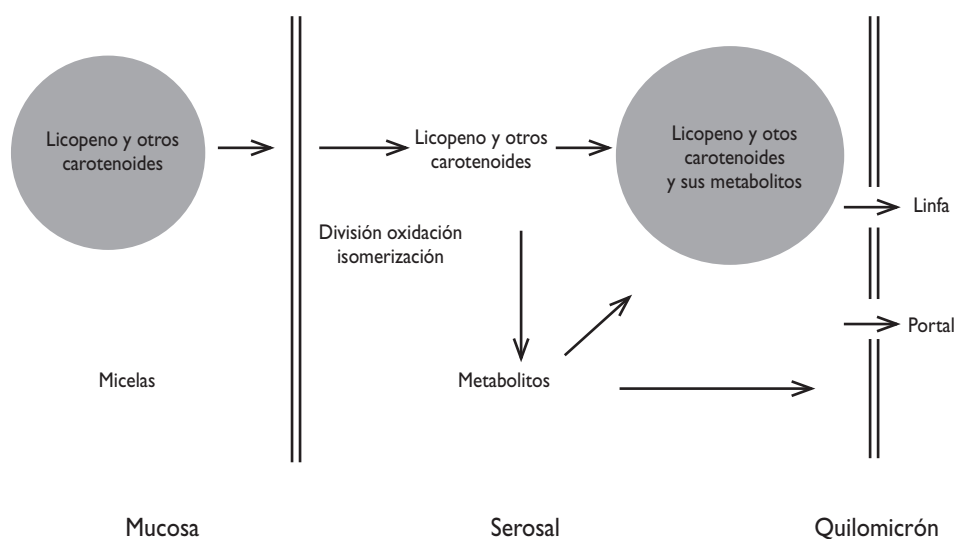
Licopeno y otros carotenoides

Licopeno y otros carotenoides

Licopeno y otos carotenoides y sus metabolitos

Linfa

División oxidación isomerización

Portal

Micelas

Metabolitos

Mucosa

Serosal

Quilomicrón